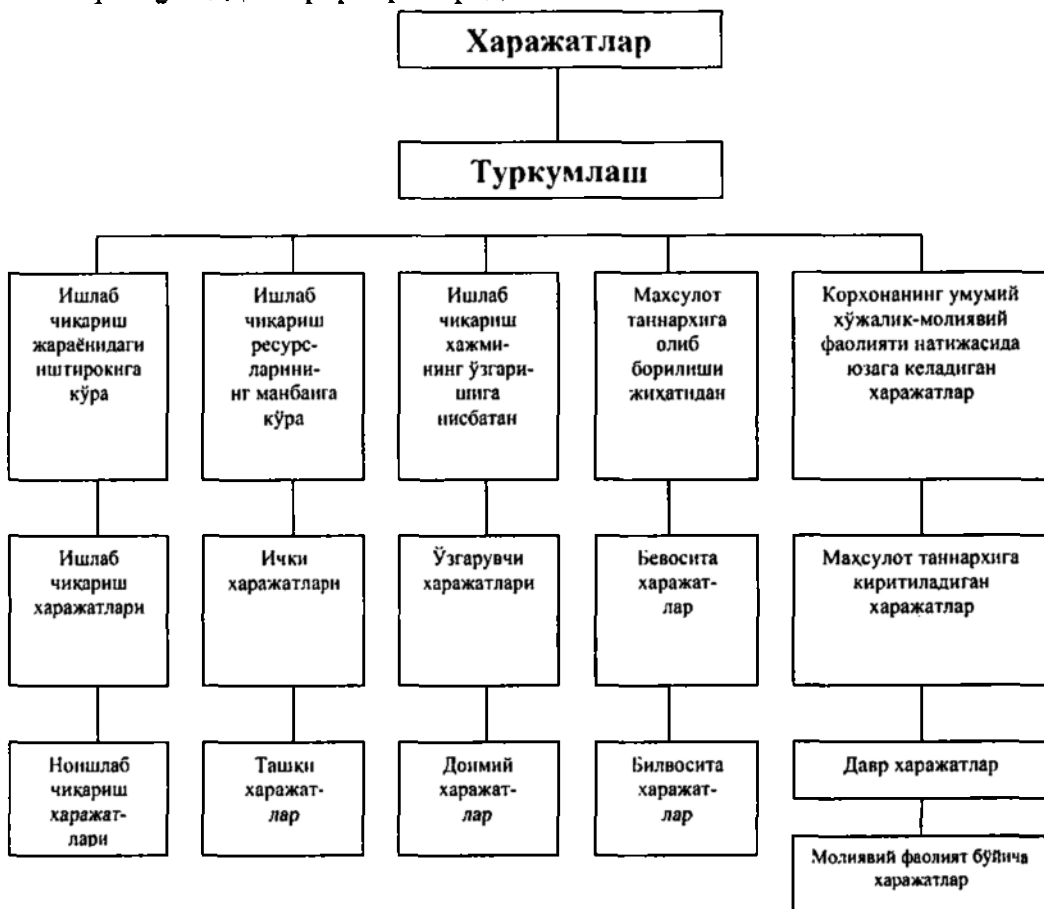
Харажатлар

Туркумлаш

Ишлаб чикариш жараёнидаги иштирокига кўра

Ишлаб чикариш ресурсларининг манбаига кўра

Ишлаб чикариш хажмининг ўзгаришига нисбатан

Махсулот таннархига олиб борилиши жихатидан

Корхонанинг умумий хўжалик-молиявий фаолияти натижасида юзага келадиган харажатлар

Ишлаб чикариш харажатлари

Ички харажатлари

Ўзгарувчи харажатлари

Бевосита харажатлар

Махсулот таннархига киритиладиган харажатлар

Ноишлаб чикариш харажатлари

Ташки харажатлар

Доимий харажатлар

Билвосита харажатлар

Давр харажатлар

Молиявий фаолият бўйича харажатлар